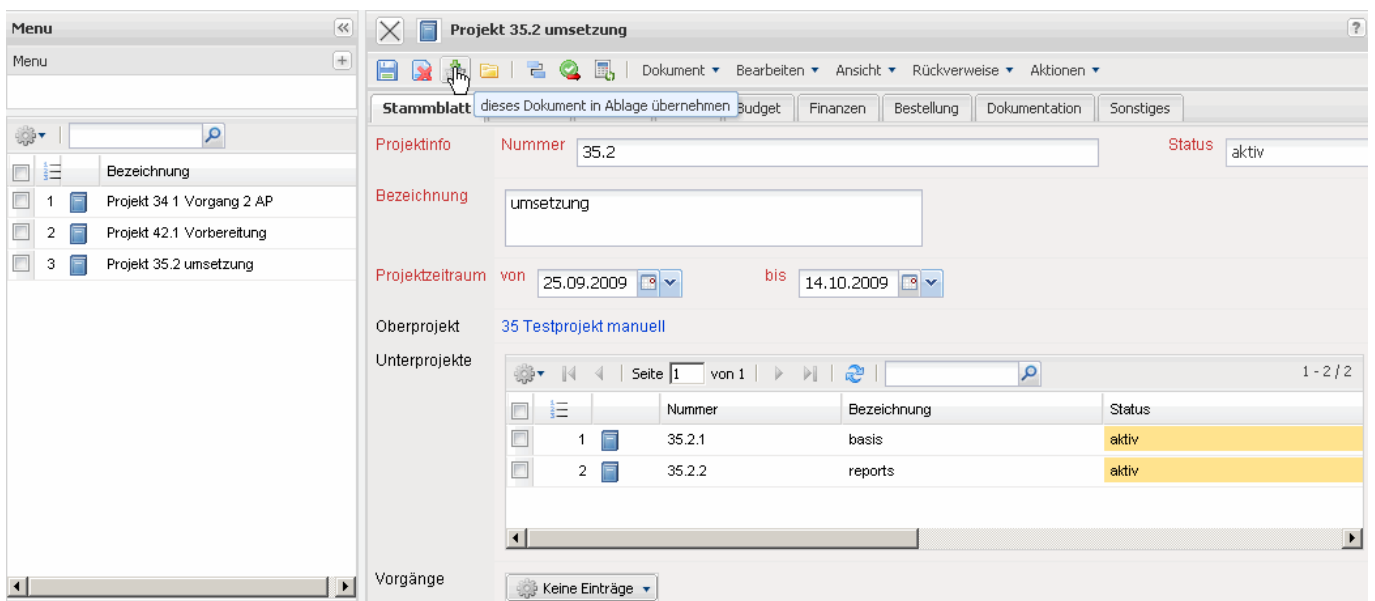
Menu

Menu

| | | | Bezeichnung |
|---|---|---|---|
| | 1 | | Projekt 34 1 Vorgang 2 AP |
| | 2 | | Projekt 42.1 Vorbereitung |
| | 3 | | Projekt 35.2 umsetzung |

Projekt 35.2 umsetzung

?

Dokument ▾ Bearbeiten ▾ Ansicht ▾ Rückverweise ▾ Aktionen ▾

Stammblatt | dieses Dokument in Ablage übernehmen | Budget | Finanzen | Bestellung | Dokumentation | Sonstiges

Projektinfo Nummer 35.2 Status aktiv

Bezeichnung umsetzung

Projektzeitraum von 25.09.2009 bis 14.10.2009

Oberprojekt 35 Testprojekt manuell

Unterprojekte

Seite 1 von 1 1 - 2 / 2

| | | | Nummer | Bezeichnung | Status |
|---|---|---|---|---|---|
| | 1 | | 35.2.1 | basis | aktiv |
| | 2 | | 35.2.2 | reports | aktiv |

Vorgänge Keine Einträge ▾